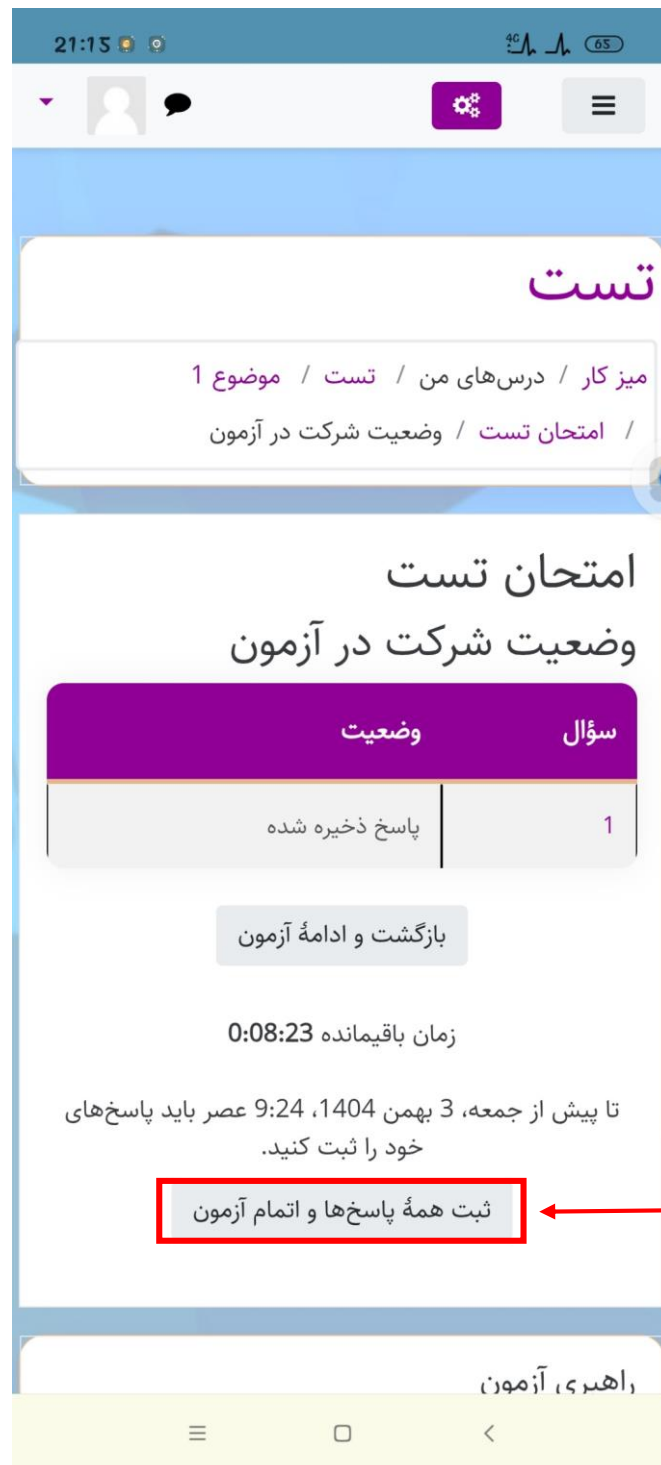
21:15

4G 65

تست

میز کار / درس‌های من / تست / موضوع 1 / امتحان تست / وضعیت شرکت در آزمون

امتحان تست

وضعیت شرکت در آزمون

| سؤال | وضعیت |
|---|---|
| 1 | پاسخ ذخیره شده |

بازگشت و ادامهٔ آزمون

زمان باقیمانده **0:08:23**

تا پیش از جمعه، 3 بهمن 1404، 9:24 عصر باید پاسخ‌های خود را ثبت کنید.

ثبت همهٔ پاسخ‌ها و اتمام آزمون

راهبری آزمون